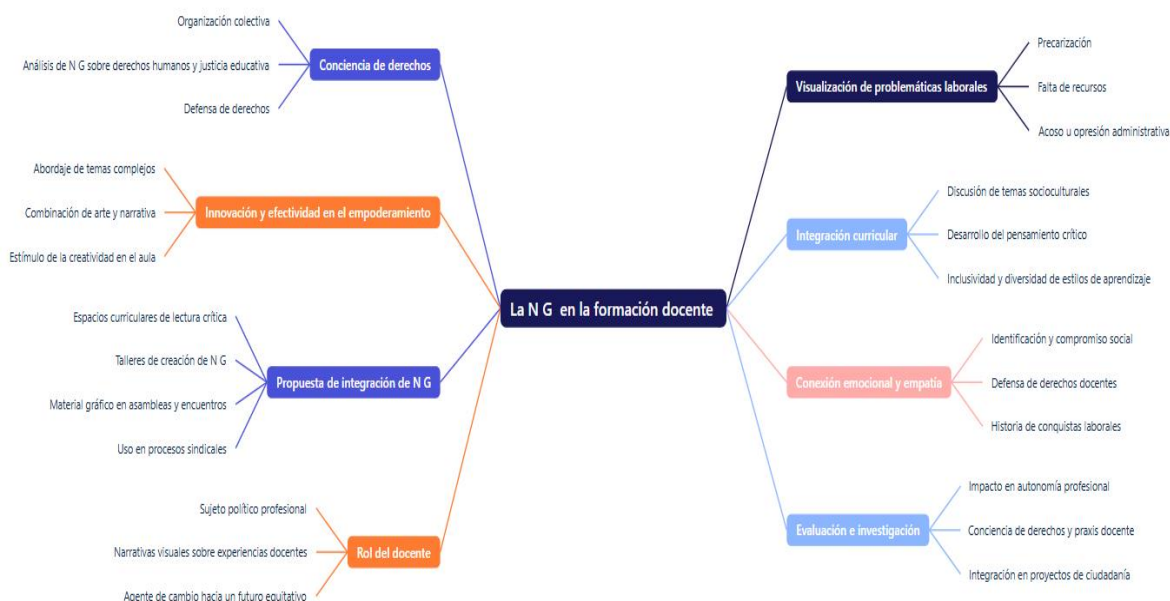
La N G en la formación docente

Conciencia de derechos
Organización colectiva
Análisis de N G sobre derechos humanos y justicia educativa
Defensa de derechos

Innovación y efectividad en el empoderamiento
Abordaje de temas complejos
Combinación de arte y narrativa
Estímulo de la creatividad en el aula

Propuesta de integración de N G
Espacios curriculares de lectura crítica
Talleres de creación de N G
Material gráfico en asambleas y encuentros
Uso en procesos sindicales

Rol del docente
Sujeto político profesional
Narrativas visuales sobre experiencias docentes
Agente de cambio hacia un futuro equitativo

Visualización de problemáticas laborales
Precarización
Falta de recursos
Acoso u opresión administrativa

Integración curricular
Discusión de temas socioculturales
Desarrollo del pensamiento crítico
Inclusividad y diversidad de estilos de aprendizaje

Conexión emocional y empatía
Identificación y compromiso social
Defensa de derechos docentes
Historia de conquistas laborales

Evaluación e investigación
Impacto en autonomía profesional
Conciencia de derechos y praxis docente
Integración en proyectos de ciudadanía